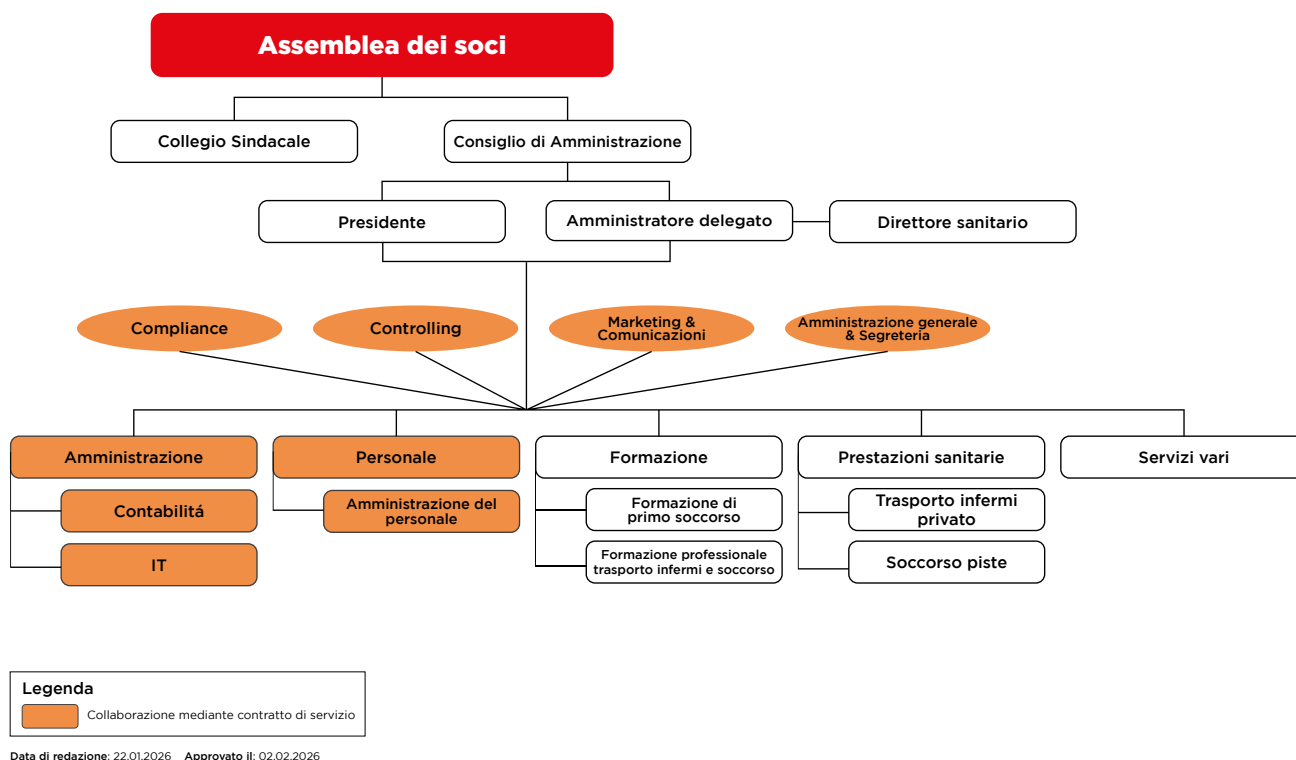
Assemblea dei soci

Collegio Sindacale

Consiglio di Amministrazione

Presidente

Amministratore delegato

Direttore sanitario

Compliance

Controlling

Marketing & Comunicazioni

Amministrazione generale & Segreteria

Amministrazione

Contabilitá

IT

Personale

Amministrazione del personale

Formazione

Formazione di primo soccorso

Formazione professionale trasporto infermi e soccorso

Prestazioni sanitarie

Trasporto infermi privato

Soccorso piste

Servizi vari

Legenda

Collaborazione mediante contratto di servizio

Data di redazione: 22.01.2026 Approvato il: 02.02.2026